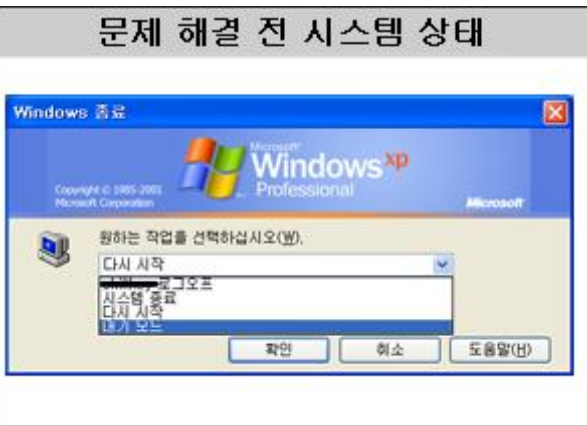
문제 해결 전 시스템 상태

Windows 종료

Microsoft Windows xp Professional

Copyright © 1985-2001 Microsoft Corporation

Microsoft

원하는 작업을 선택하십시오(W).

다시 시작

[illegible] 로그오프
시스템 종료
다시 시작
대기 모드

확인 취소 도움말(H)